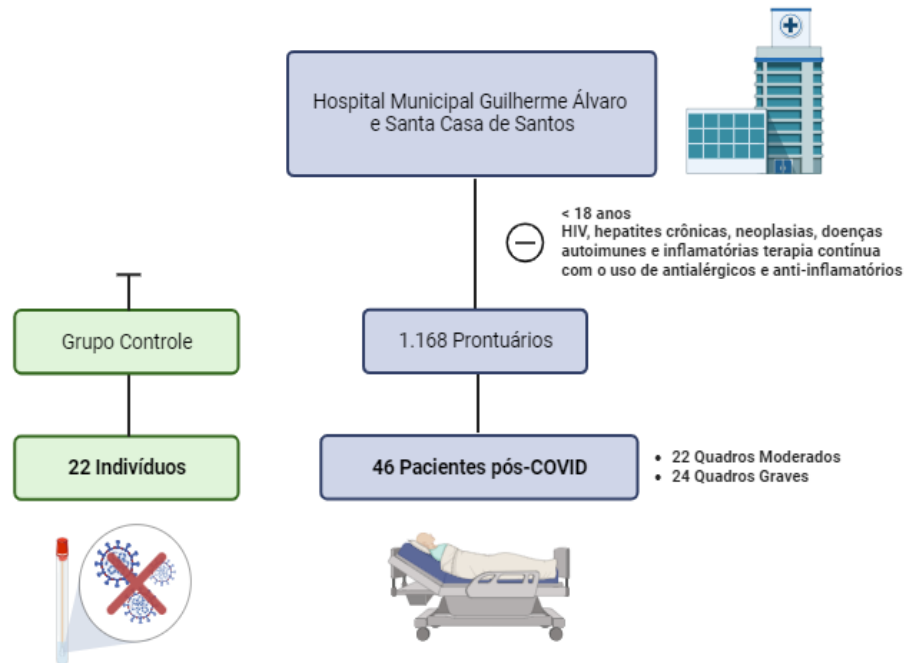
Hospital Municipal Guilherme Álvaro e Santa Casa de Santos

< 18 anos
HIV, hepatites crônicas, neoplasias, doenças autoimunes e inflamatórias terapia contínua com o uso de antialérgicos e anti-inflamatórios

Grupo Controle

1.168 Prontuários

22 Indivíduos

46 Pacientes pós-COVID

• 22 Quadros Moderados
• 24 Quadros Graves